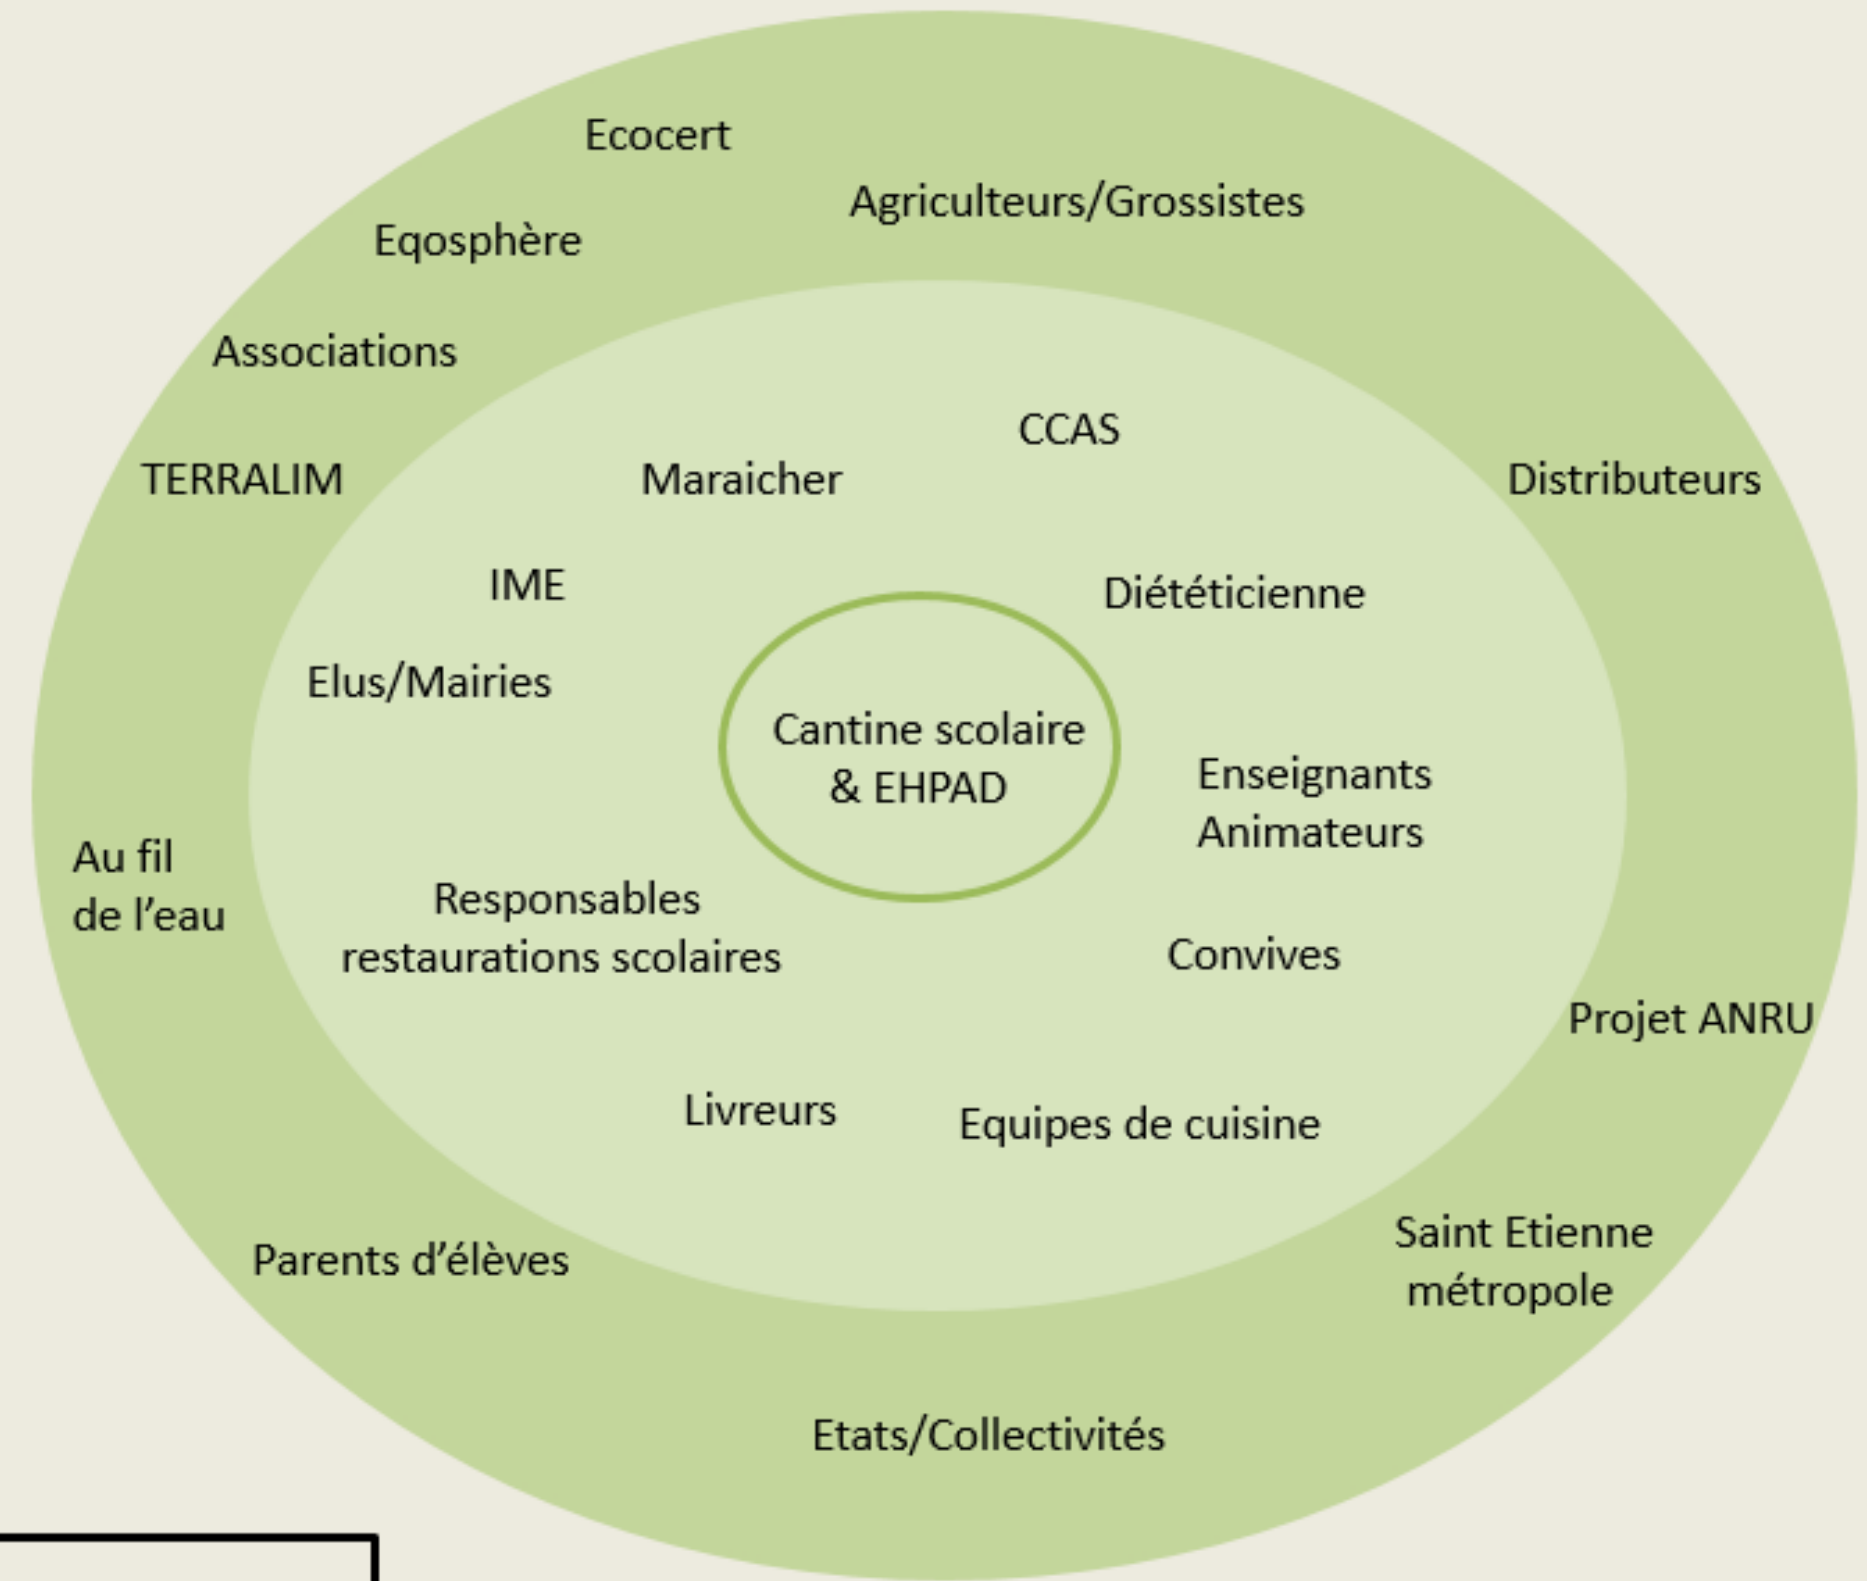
Ecocert

Agriculteurs/Grossistes

Eqosphère

Associations

CCAS

TERRALIM

Maraicher

Distributeurs

IME

Diététicienne

Elus/Mairies

Cantine scolaire & EHPAD

Enseignants Animateurs

Au fil de l'eau

Responsables restaurations scolaires

Convives

Projet ANRU

Livreurs

Equipes de cuisine

Saint Etienne métropole

Parents d'élèves

Etats/Collectivités